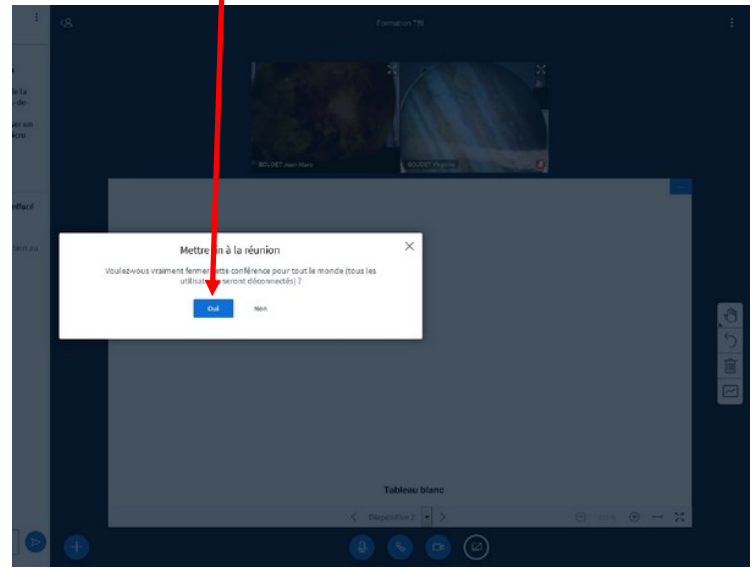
Formation TBI

BOUDET Jean-Marc

BOUDET Virginie

Mettre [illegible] à la réunion

Voulez-vous vraiment fermer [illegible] conférence pour tout le monde (tous les utilisat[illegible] seront déconnectés) ?

Oui

Non

Tableau blanc

Diapositive 2